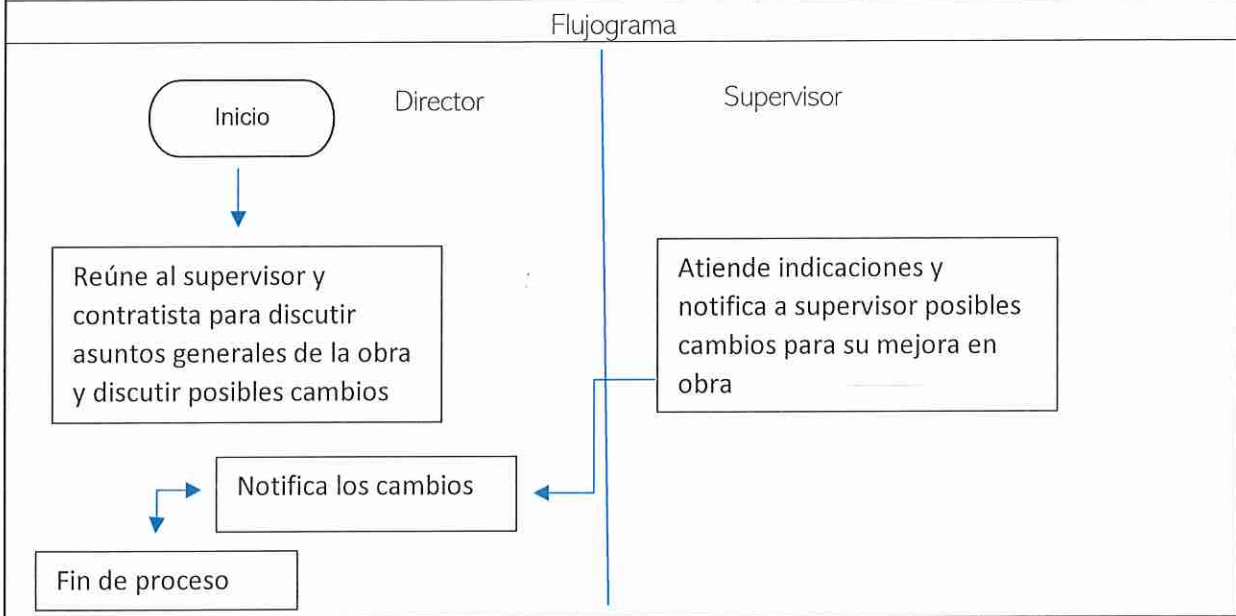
Flujograma

Director

Inicio

Reúne al supervisor y contratista para discutir asuntos generales de la obra y discutir posibles cambios

Notifica los cambios

Fin de proceso

Supervisor

Atiende indicaciones y notifica a supervisor posibles cambios para su mejora en obra